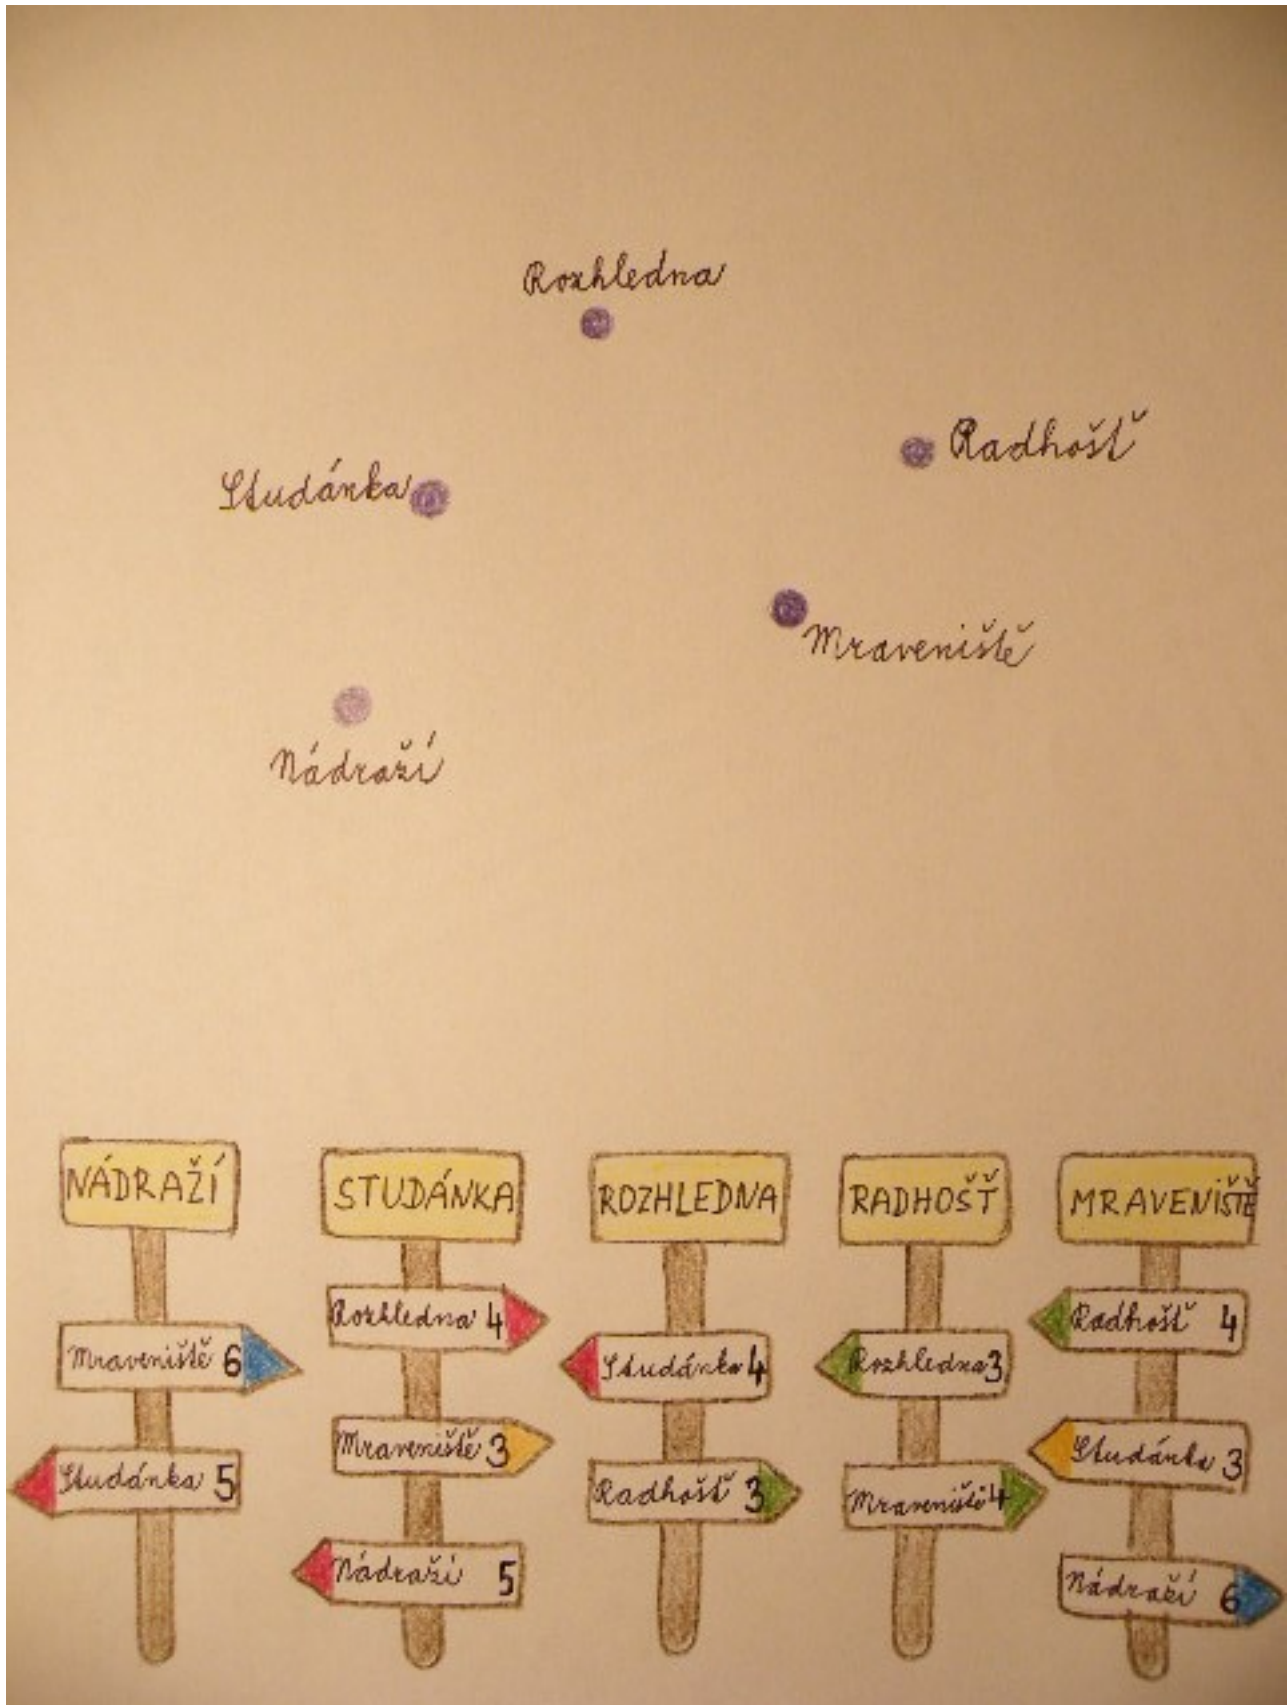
Rozhledna

Radhošť

Studánka

Mraveniště

Nádraží

NÁDRAŽÍ
Mraveniště 6
Studánka 5

STUDÁNKA
Rozhledna 4
Mraveniště 3
Nádraží 5

ROZHLEDNA
Studánka 4
Radhošť 3

RADHOŠŤ
Rozhledna 3
Mraveniště 4

MRAVENIŠTĚ
Radhošť 4
Studánka 3
Nádraží 6